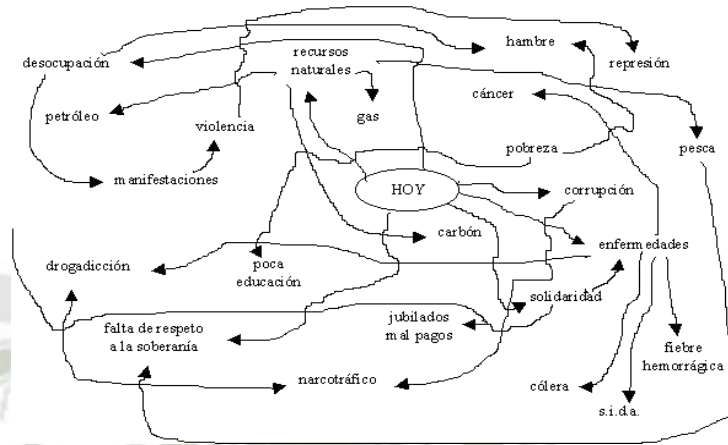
desocupación

recursos naturales

hambre

represión

gas

cáncer

petróleo

violencia

pobreza

pesca

manifestaciones

HOY

corrupción

carbón

enfermedades

drogadicción

poca educación

solidaridad

jubilados mal pagos

falta de respeto a la soberanía

fiebre hemorrágica

narcotráfico

cólera

s.i.d.a.